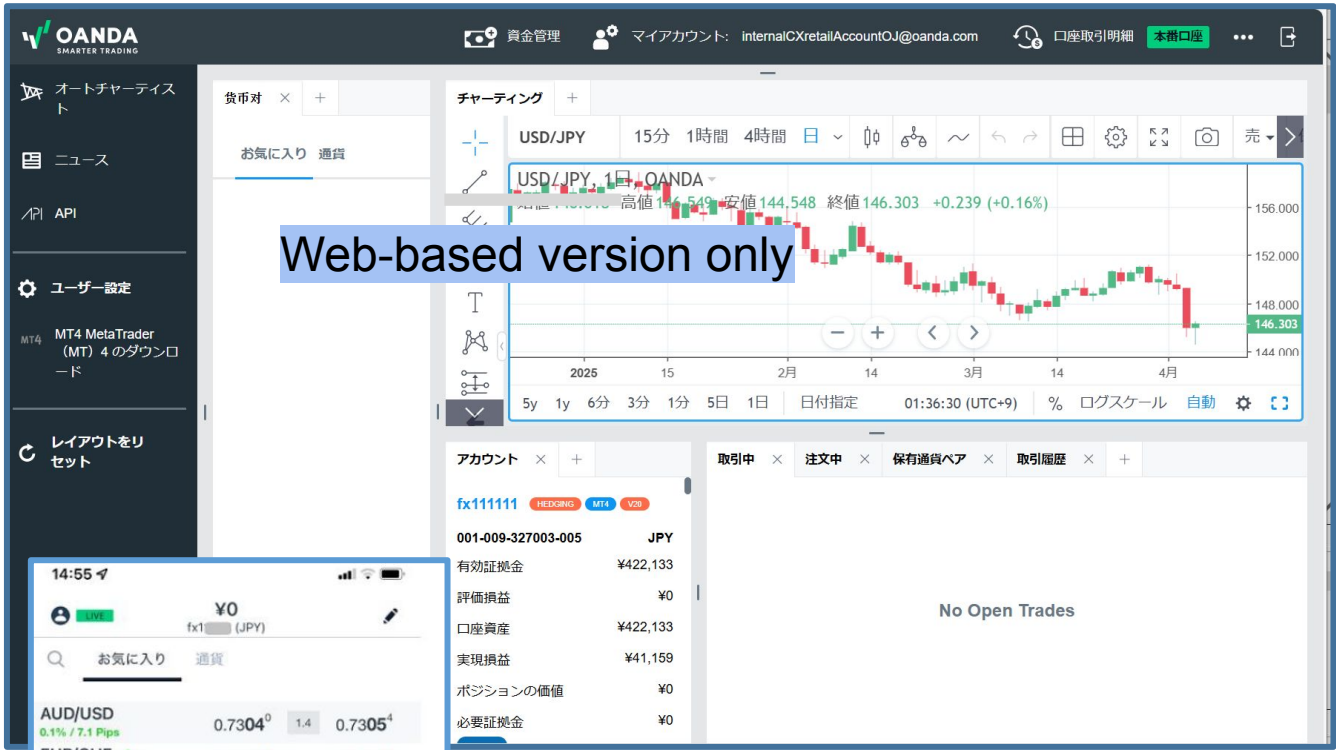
OANDA
SMARTER TRADING

資金管理 マイアカウント: internalCXretailAccountOJ@oanda.com 口座取引明細 本番口座

オートチャーティスト
ニュース
API
ユーザー設定
MT4 MetaTrader（MT）4 のダウンロード
レイアウトをリセット

貨幣対
お気に入り 通貨

チャーティング
USD/JPY 15分 1時間 4時間 日 売
USD/JPY, 1日, OANDA
始値 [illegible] 高値 14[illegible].549 安値 144.548 終値 146.303 +0.239 (+0.16%)

Web-based version only

156.000
152.000
148.000
146.303
144.000
2025 15 2月 14 3月 14 4月
5y 1y 6分 3分 1分 5日 1日 日付指定 01:36:30 (UTC+9) % ログスケール 自動

アカウント
fx111111 HEDGING MT4 V20
001-009-327003-005 JPY
有効証拠金 ¥422,133
評価損益 ¥0
口座資産 ¥422,133
実現損益 ¥41,159
ポジションの価値 ¥0
必要証拠金 ¥0

取引中 注文中 保有通貨ペア 取引履歴
No Open Trades

14:55
LIVE ¥0
fx1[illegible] (JPY)
お気に入り 通貨
AUD/USD
0.1% / 7.1 Pips
$0.7304^0$ 1.4 $0.7305^4$